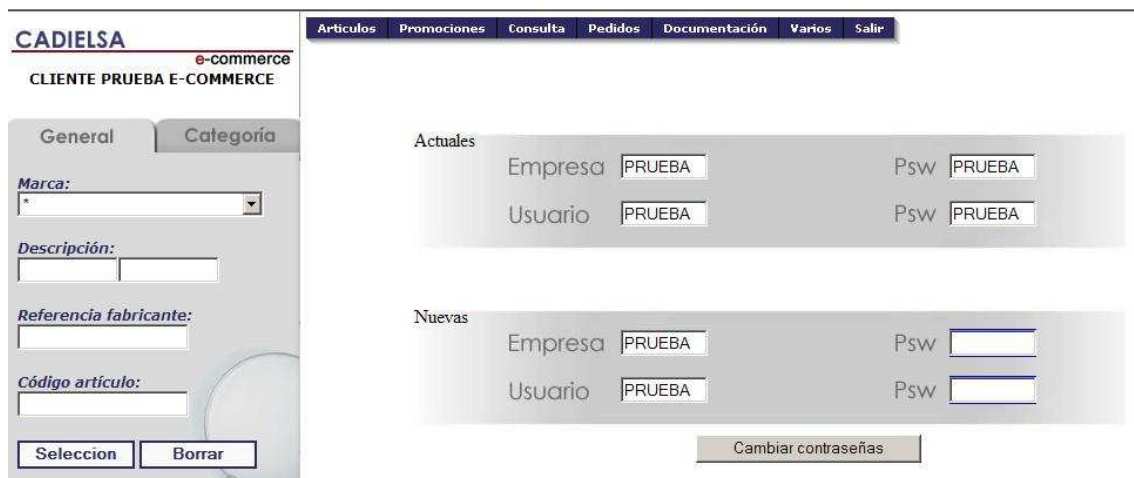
CADIELSA
e-commerce
CLIENTE PRUEBA E-COMMERCE

Articulos Promociones Consulta Pedidos Documentación Varios Salir

General Categoría

Marca:
*

Descripción:

Referencia fabricante:

Código artículo:

Seleccion Borrar

Actuales
Empresa PRUEBA Psw PRUEBA
Usuario PRUEBA Psw PRUEBA

Nuevas
Empresa PRUEBA Psw
Usuario PRUEBA Psw

Cambiar contraseñas